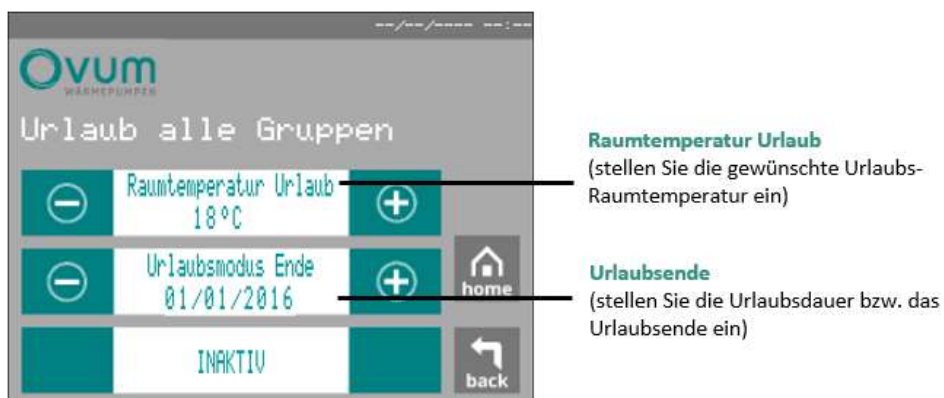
--/--/---- --:--

Ovum
WÄRMEPUMPEN

Urlaub alle Gruppen

Raumtemperatur Urlaub
18°C

Urlaubsmodus Ende
01/01/2016

home

INAKTIV

back

**Raumtemperatur Urlaub**
(stellen Sie die gewünschte Urlaubs-Raumtemperatur ein)

**Urlaubsende**
(stellen Sie die Urlaubsdauer bzw. das Urlaubsende ein)